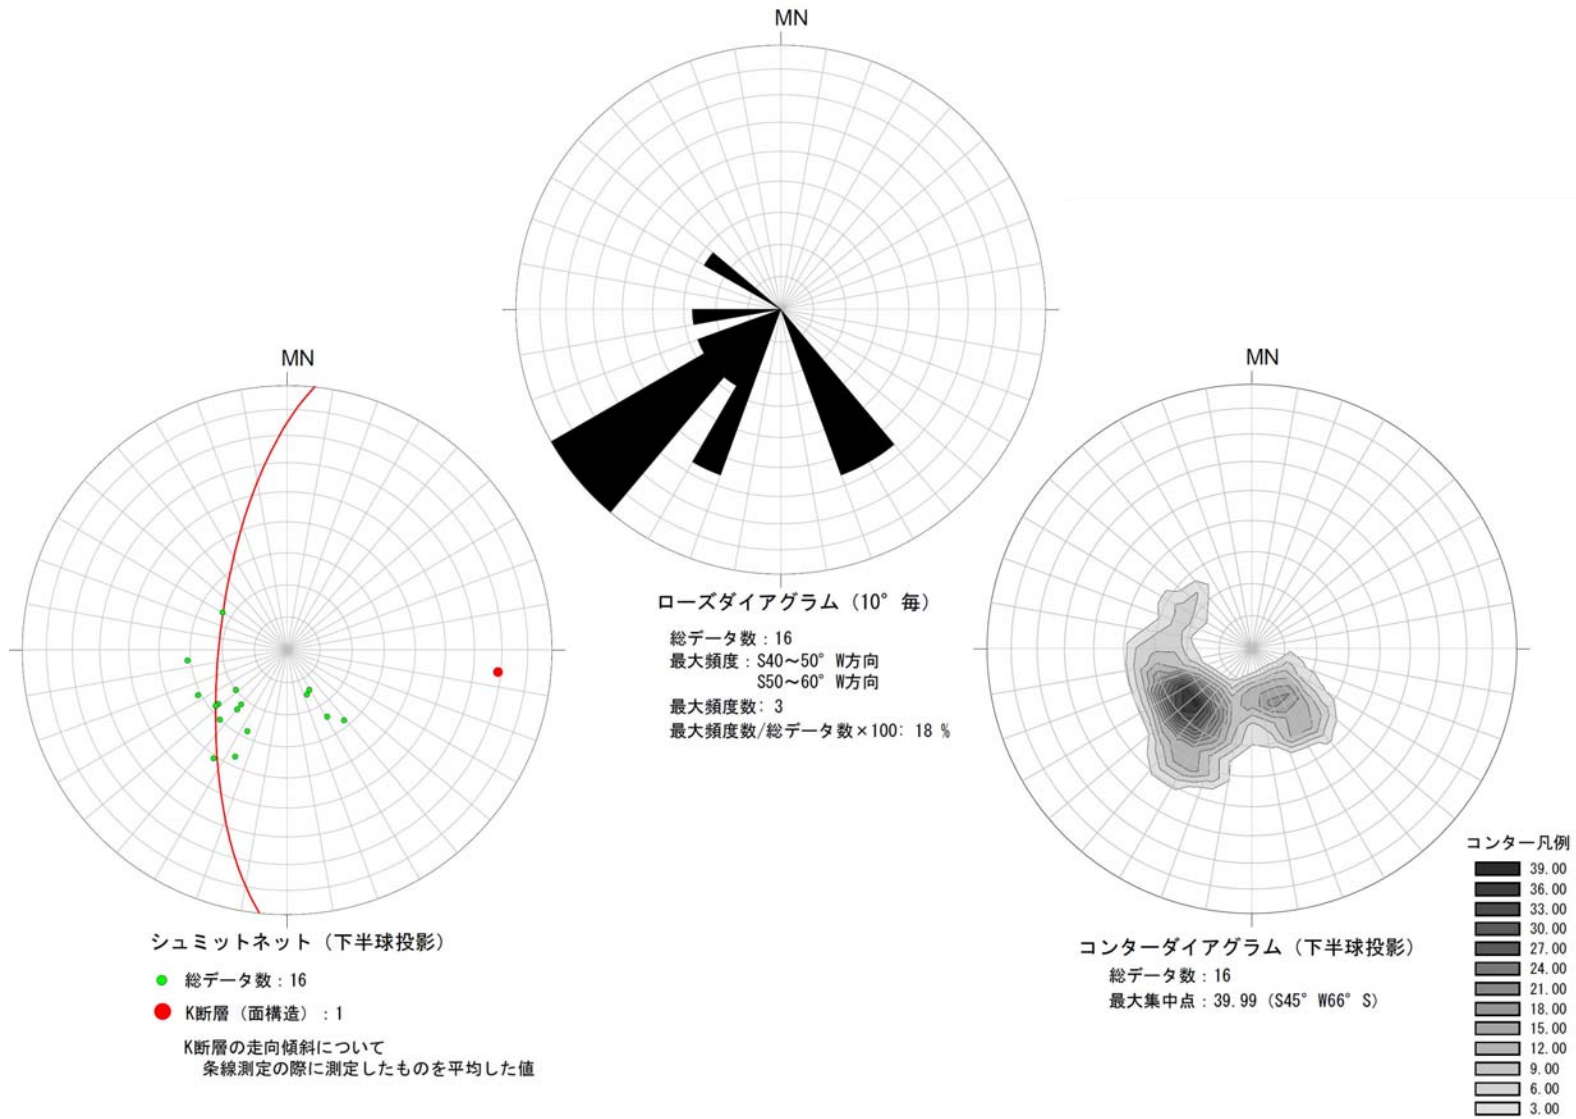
MN

ローズダイアグラム（10° 毎）
総データ数：16
最大頻度：S40～50° W方向
S50～60° W方向
最大頻度数：3
最大頻度数/総データ数×100：18 %

MN

シュミットネット（下半球投影）
総データ数：16
K断層（面構造）：1
K断層の走向傾斜について
条線測定の際に測定したものを平均した値

MN

コンターダイアグラム（下半球投影）
総データ数：16
最大集中点：39.99（S45° W66° S）

コンター凡例
39.00
36.00
33.00
30.00
27.00
24.00
21.00
18.00
15.00
12.00
9.00
6.00
3.00